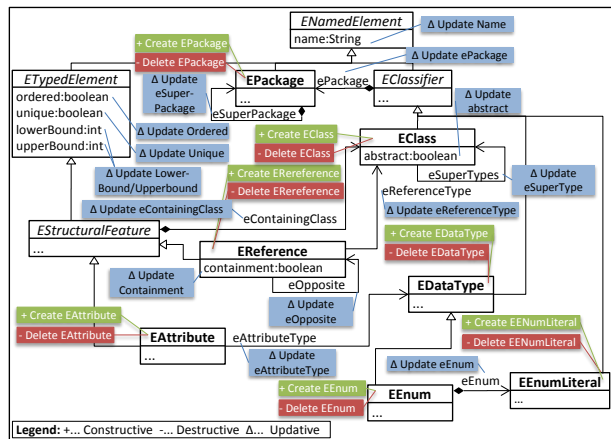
ENamedElement
name:String
Δ Update Name
+ Create EPackage
- Delete EPackage
Δ Update ePackage
ETypedElement
ordered:boolean
unique:boolean
lowerBound:int
upperBound:int
Δ Update eSuper-Package
EPackage
...
ePackage
EClassifier
...
eSuperPackage
Δ Update abstract
Δ Update Ordered
Δ Update Unique
+ Create EClass
- Delete EClass
EClass
abstract:boolean
Δ Update Lower-Bound/Upperbound
+ Create ERereference
- Delete ERereference
eSuperTypes
Δ Update eSuperType
eReferenceType
Δ Update eContainingClass
Δ Update eReferenceType
eContainingClass
EStructuralFeature
...
EReference
containment:boolean
+ Create EDataType
- Delete EDataType
Δ Update Containment
eOpposite
Δ Update eOpposite
EDataType
...
+ Create EAttribute
- Delete EAttribute
EAttribute
...
eAttributeType
Δ Update eAttributeType
+ Create EENumLiteral
- Delete EENumLiteral
Δ Update eEnum
eEnum
+ Create EEnum
- Delete EEnum
EEnum
...
EEnumLiteral
...
Legend: +... Constructive -... Destructive Δ... Updative